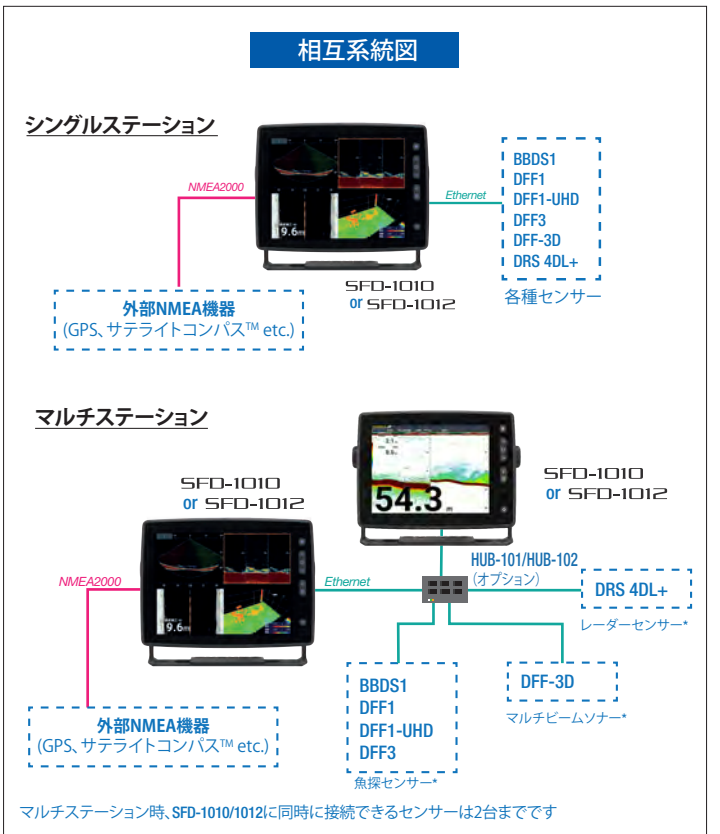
相互系統図

シングルステーション

NMEA2000

Ethernet

BBDS1
DFF1
DFF1-UHD
DFF3
DFF-3D
DRS 4DL+

各種センサー

SFD-1010
or SFD-1012

外部NMEA機器
(GPS、サテライトコンパス™ etc.)

マルチステーション

SFD-1010
or SFD-1012

SFD-1010
or SFD-1012

54.3

NMEA2000

Ethernet

HUB-101/HUB-102
(オプション)

DRS 4DL+

レーダーセンサー*

外部NMEA機器
(GPS、サテライトコンパス™ etc.)

BBDS1
DFF1
DFF1-UHD
DFF3

魚探センサー*

DFF-3D

マルチビームソナー*

マルチステーション時、SFD-1010/1012に同時に接続できるセンサーは2台までです